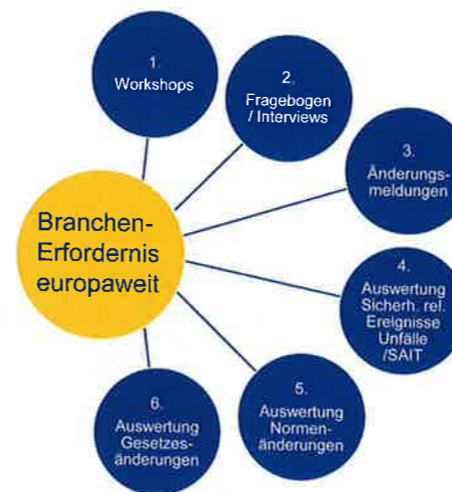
1.
Workshops

2.
Fragebogen / Interviews

3.
Änderungsmeldungen

Branchen-Erfordernis europaweit

4.
Auswertung Sicherh. rel. Ereignisse Unfälle /SAIT

5.
Auswertung Normenänderungen

6.
Auswertung Gesetzesänderungen